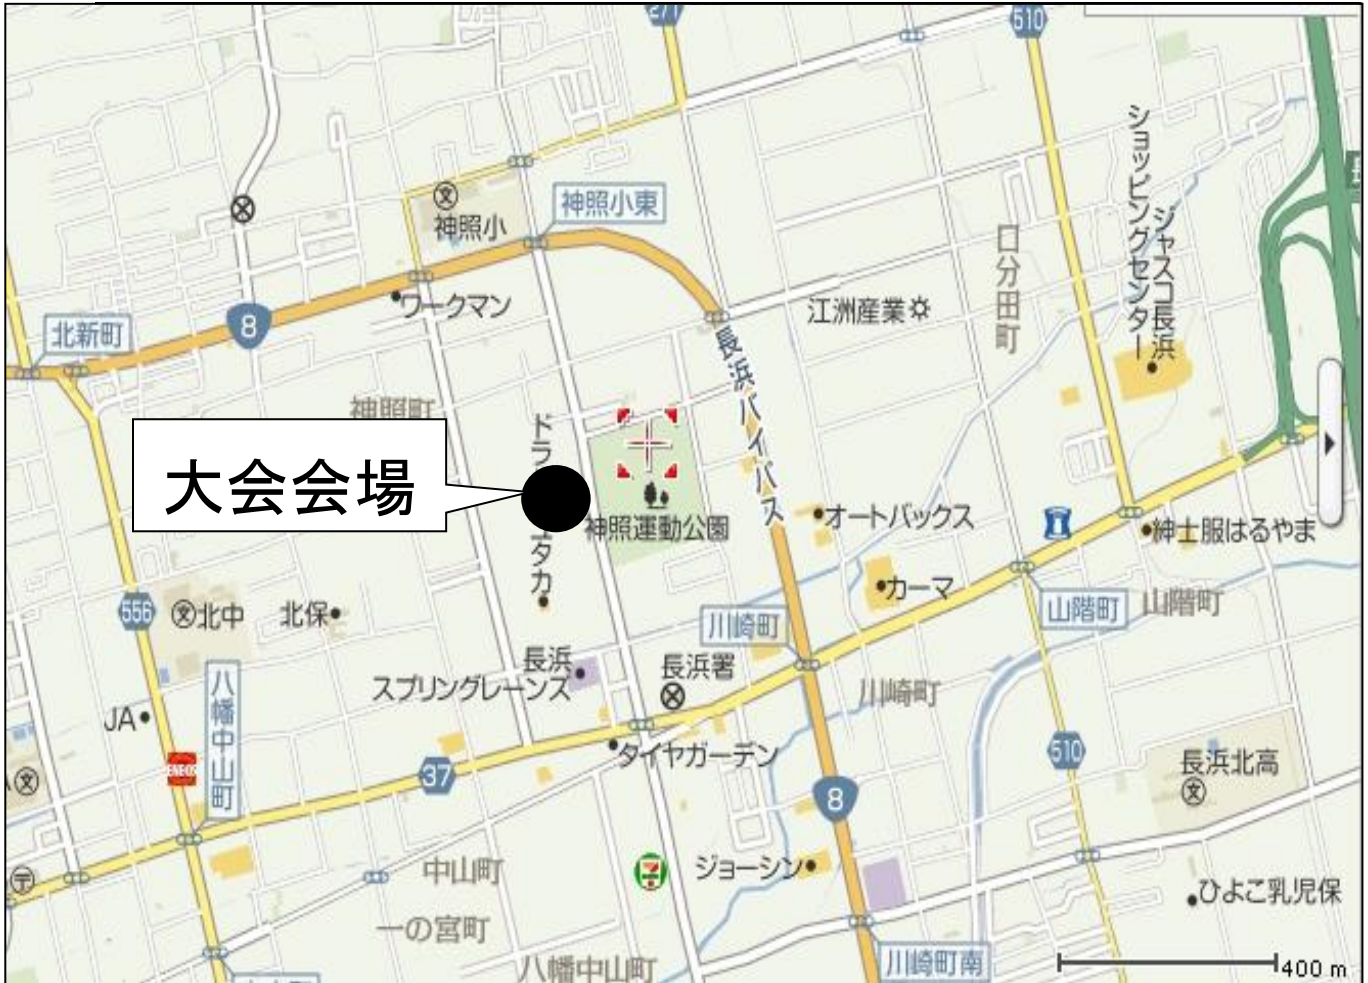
271
510
ショッピングセンター
ジャスコ長浜
神照小
神照小東
ワークマン
8
北新町
江洲産業
口分田町
長浜バイパス
神照町
ドラッグユタカ
大会会場
神照運動公園
オートバックス
紳士服はるやま
カーマ
556
北中
北保
川崎町
山階町
山階町
長浜スプリングレーンズ
長浜署
川崎町
八幡中山町
JA
タイヤガーデン
510
長浜北高
37
8
中山町
ジョーシン
ひよこ乳児保
一の宮町
八幡中山町
川崎町南
400 m